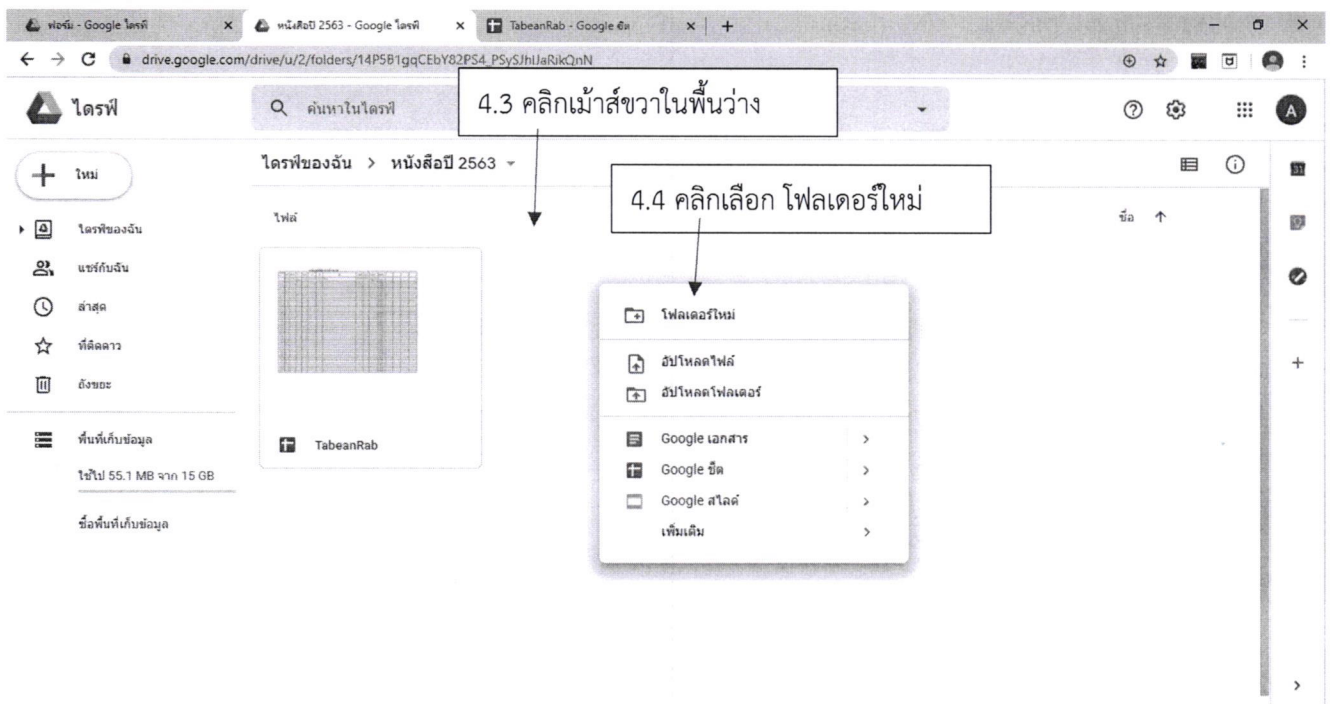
ฟอร์ม - Google ไดรฟ์ × หนังสือปี 2563 - Google ไดรฟ์ × TabeanRab - Google ชีต × +

drive.google.com/drive/u/2/folders/14P5B1gqCEbY82PS4_PSySJhIJaRikQnN

ไดรฟ์

ค้นหาในไดรฟ์

4.3 คลิกเม้าส์ขวาในพื้นว่าง

ใหม่

ไดรฟ์ของฉัน > หนังสือปี 2563

4.4 คลิกเลือก โฟลเดอร์ใหม่

ไฟล์

ชื่อ ↑

ไดรฟ์ของฉัน

แชร์กับฉัน

ล่าสุด

ที่ติดดาว

ถังขยะ

พื้นที่เก็บข้อมูล

ใช้ไป 55.1 MB จาก 15 GB

ซื้อพื้นที่เก็บข้อมูล

TabeanRab

โฟลเดอร์ใหม่

อัปโหลดไฟล์

อัปโหลดโฟลเดอร์

Google เอกสาร >

Google ชีต >

Google สไลด์ >

เพิ่มเติม >